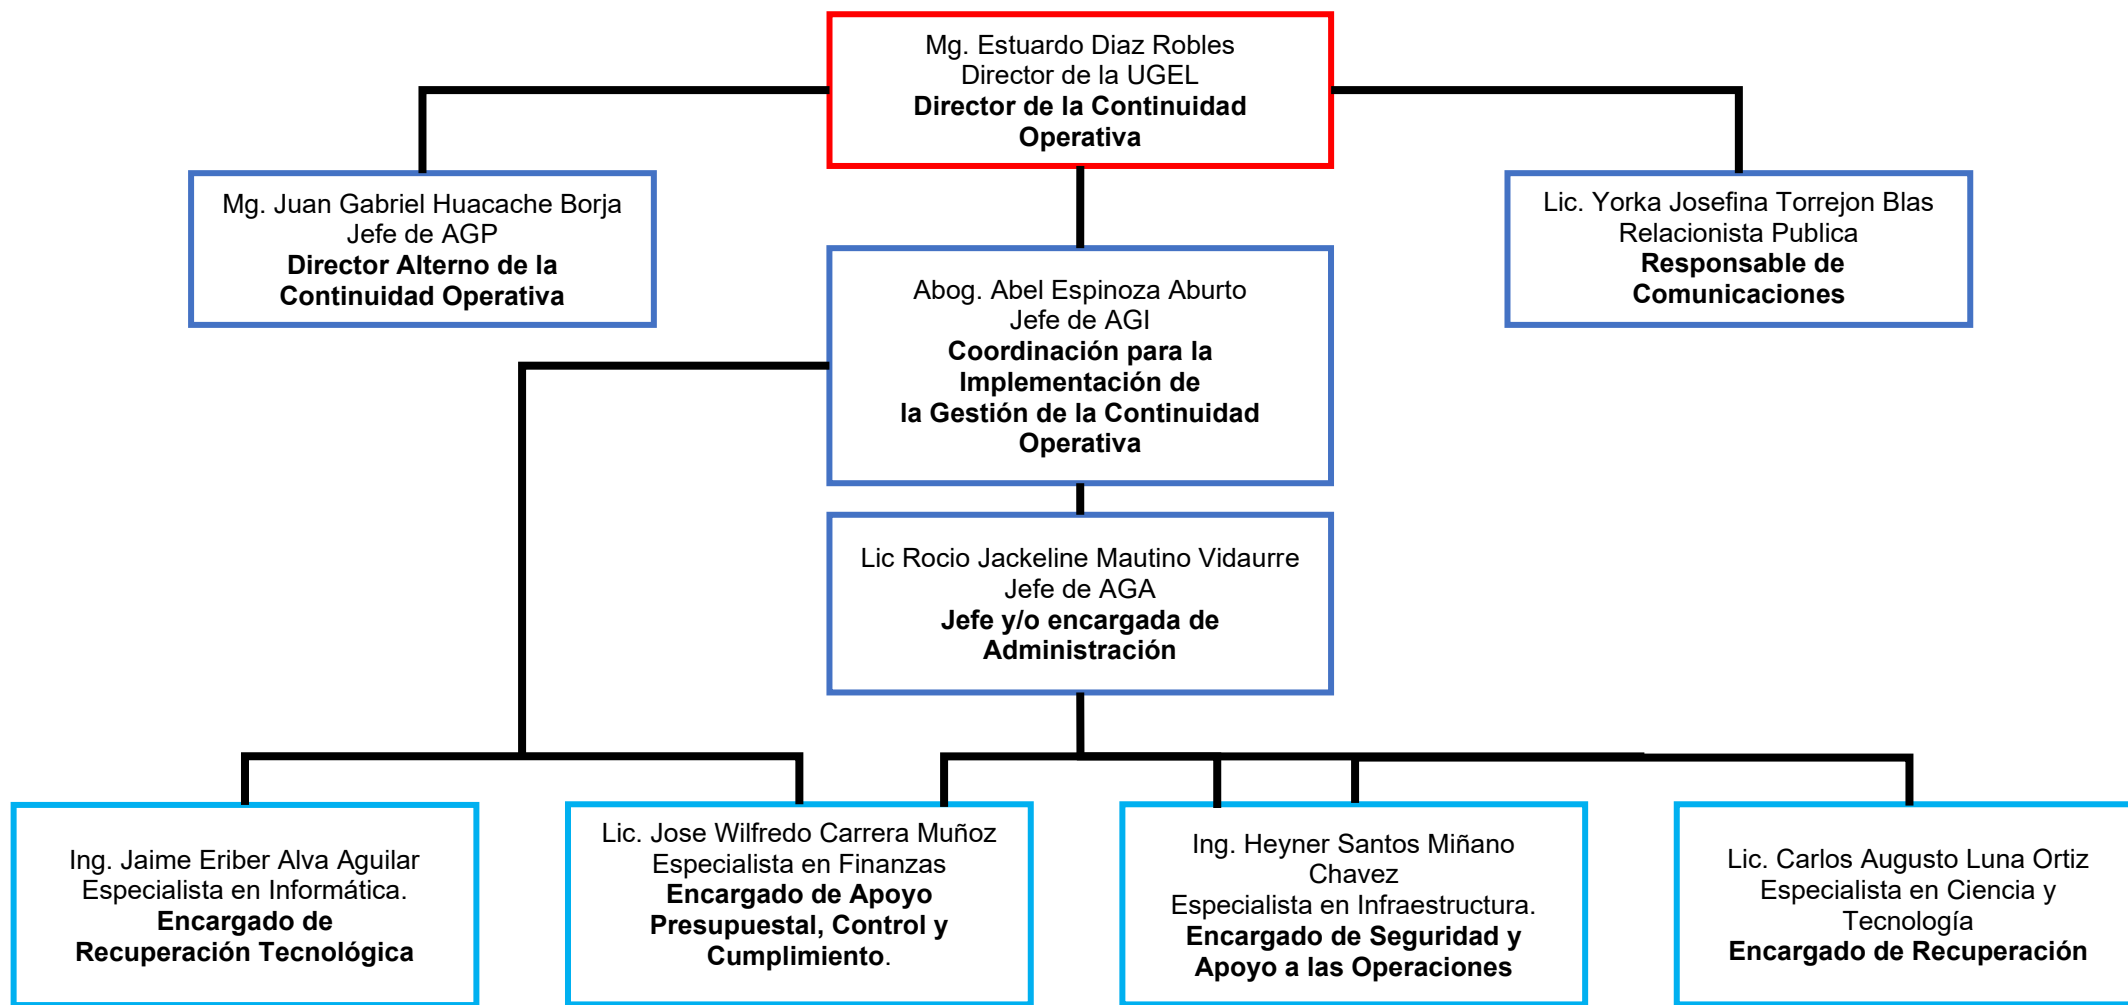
Mg. Estuardo Diaz Robles
Director de la UGEL
**Director de la Continuidad Operativa**

Mg. Juan Gabriel Huacache Borja
Jefe de AGP
**Director Alterno de la Continuidad Operativa**

Lic. Yorka Josefina Torrejon Blas
Relacionista Publica
**Responsable de Comunicaciones**

Abog. Abel Espinoza Aburto
Jefe de AGI
**Coordinación para la Implementación de la Gestión de la Continuidad Operativa**

Lic Rocio Jackeline Mautino Vidaurre
Jefe de AGA
**Jefe y/o encargada de Administración**

Ing. Jaime Eriber Alva Aguilar
Especialista en Informática.
**Encargado de Recuperación Tecnológica**

Lic. Jose Wilfredo Carrera Muñoz
Especialista en Finanzas
**Encargado de Apoyo Presupuestal, Control y Cumplimiento**.

Ing. Heyner Santos Miñano Chavez
Especialista en Infraestructura.
**Encargado de Seguridad y Apoyo a las Operaciones**

Lic. Carlos Augusto Luna Ortiz
Especialista en Ciencia y Tecnología
**Encargado de Recuperación**